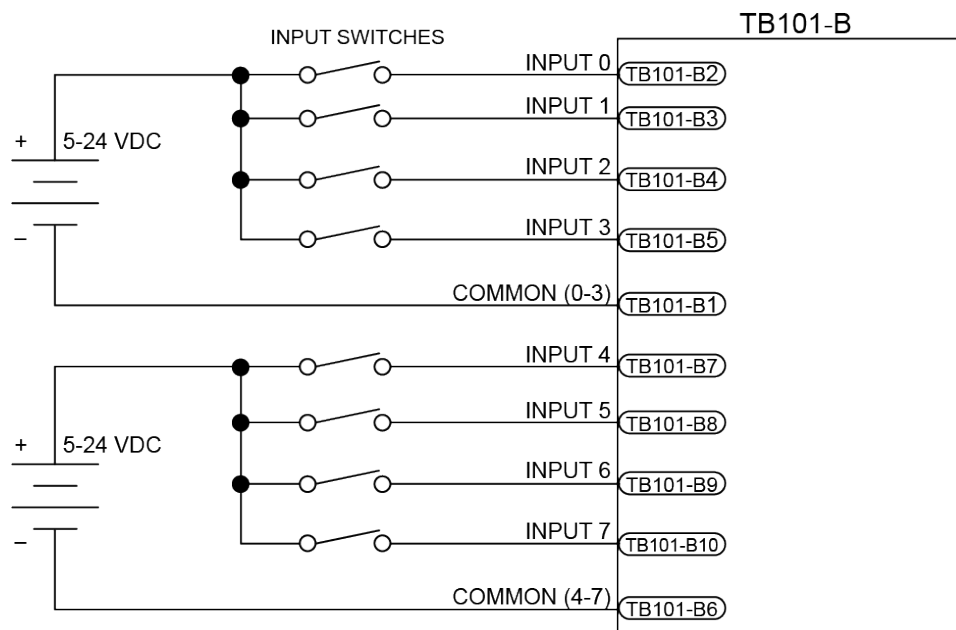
TB101-B

INPUT SWITCHES

INPUT 0
TB101-B2

INPUT 1
TB101-B3

+
5-24 VDC

INPUT 2
TB101-B4

INPUT 3
TB101-B5

–

COMMON (0-3)
TB101-B1

INPUT 4
TB101-B7

INPUT 5
TB101-B8

+
5-24 VDC

INPUT 6
TB101-B9

INPUT 7
TB101-B10

–

COMMON (4-7)
TB101-B6